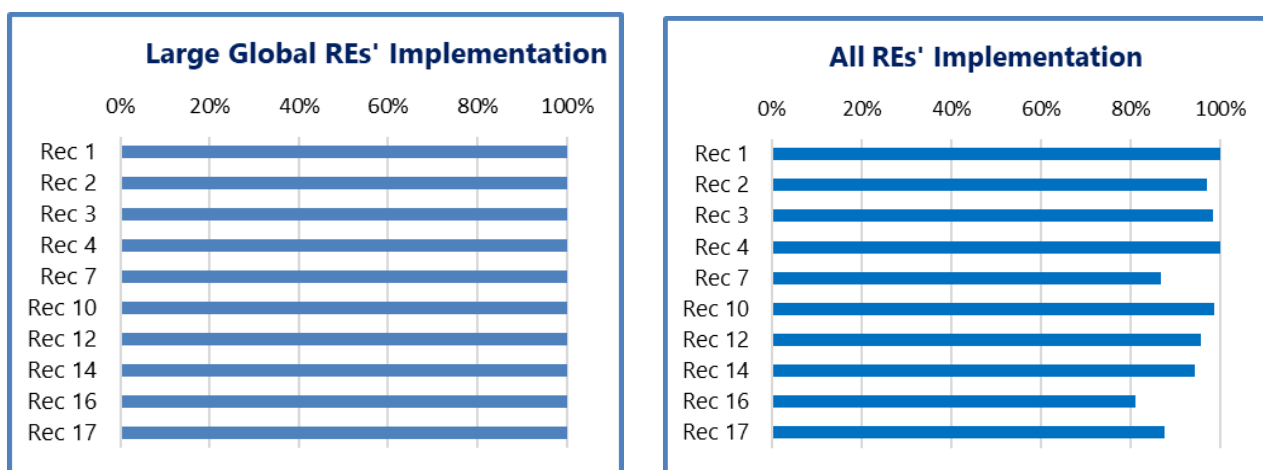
Large Global REs' Implementation

0% 20% 40% 60% 80% 100%

Rec 1
Rec 2
Rec 3
Rec 4
Rec 7
Rec 10
Rec 12
Rec 14
Rec 16
Rec 17

All REs' Implementation

0% 20% 40% 60% 80% 100%

Rec 1
Rec 2
Rec 3
Rec 4
Rec 7
Rec 10
Rec 12
Rec 14
Rec 16
Rec 17